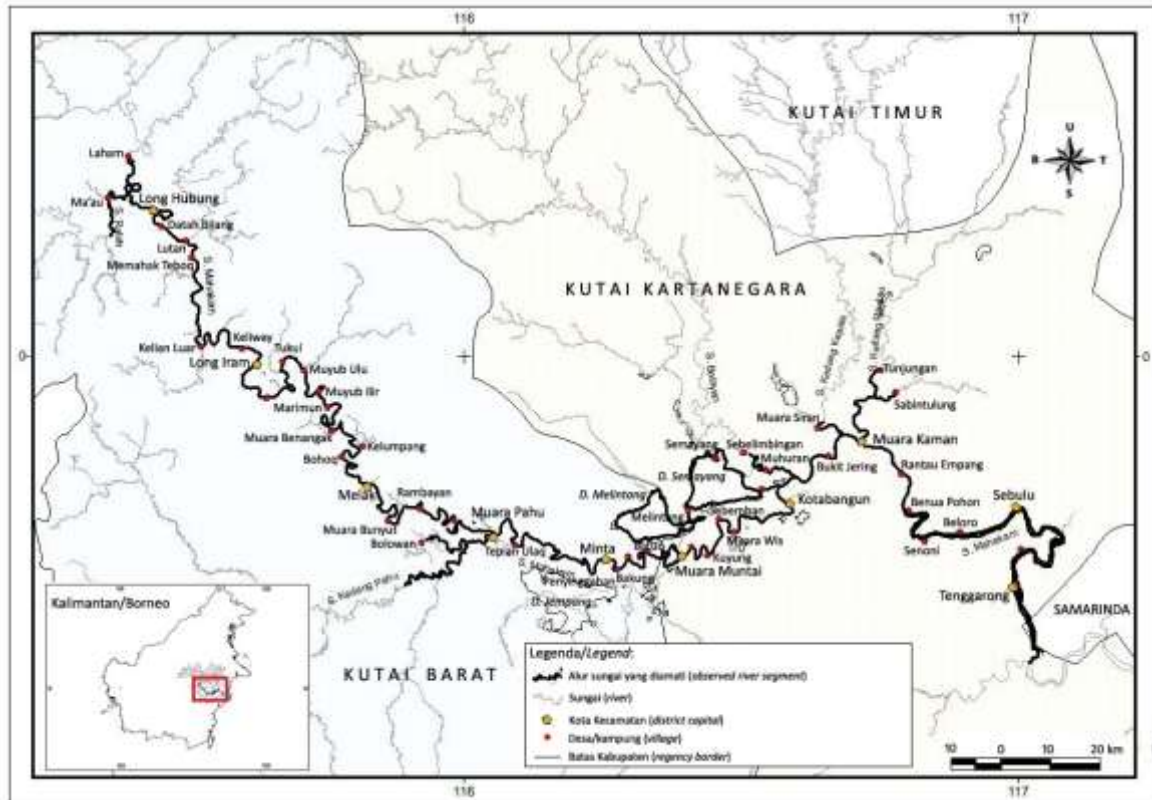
116
117
KUTAI TIMUR
U
B
T
S
Lahom
Ma'au
Long Hubung
Datah Bilang
Lutan
Memahak Tebo
S. Mahakam
KUTAI KARTANEGARA
0
0
Kelian Luar
Keliwey
Tukul
Long Iram
Muyub Ulu
Muyub Ilir
Marimun
Muara Benangak
Kelumpang
Bohoq
Melak
Rambayan
Muara Pahu
Muara Bunyut
Bolowan
Tepian Ulaq
S. Kedang Pahu
S. Belayan
S. Kedang Kepala
Kedang Rantau
Tunjungan
Sabintulung
Muara Siran
Semayang
Sebelimbingan
Muhuran
Muara Kaman
Bukit Jering
Rantau Empang
D. Semayang
D. Melintang
Kotabangun
Melintang
Sebemban
Benua Pohon
Sebulu
Beloro
Senoni
S. Mahakam
Minta
Muara Wis
Kuyung
Muara Muntai
Penyinggahan
Batuq
D. Jempang
Tenggarong
SAMARINDA
Kalimantan/Borneo
KUTAI BARAT
Legenda/Legend:
Alur sungai yang diamati (observed river segment)
Sungai (river)
Kota Kecamatan (district capital)
Desa/kampung (village)
Batas Kabupaten (regency border)
10 0 10 20 km
116
117